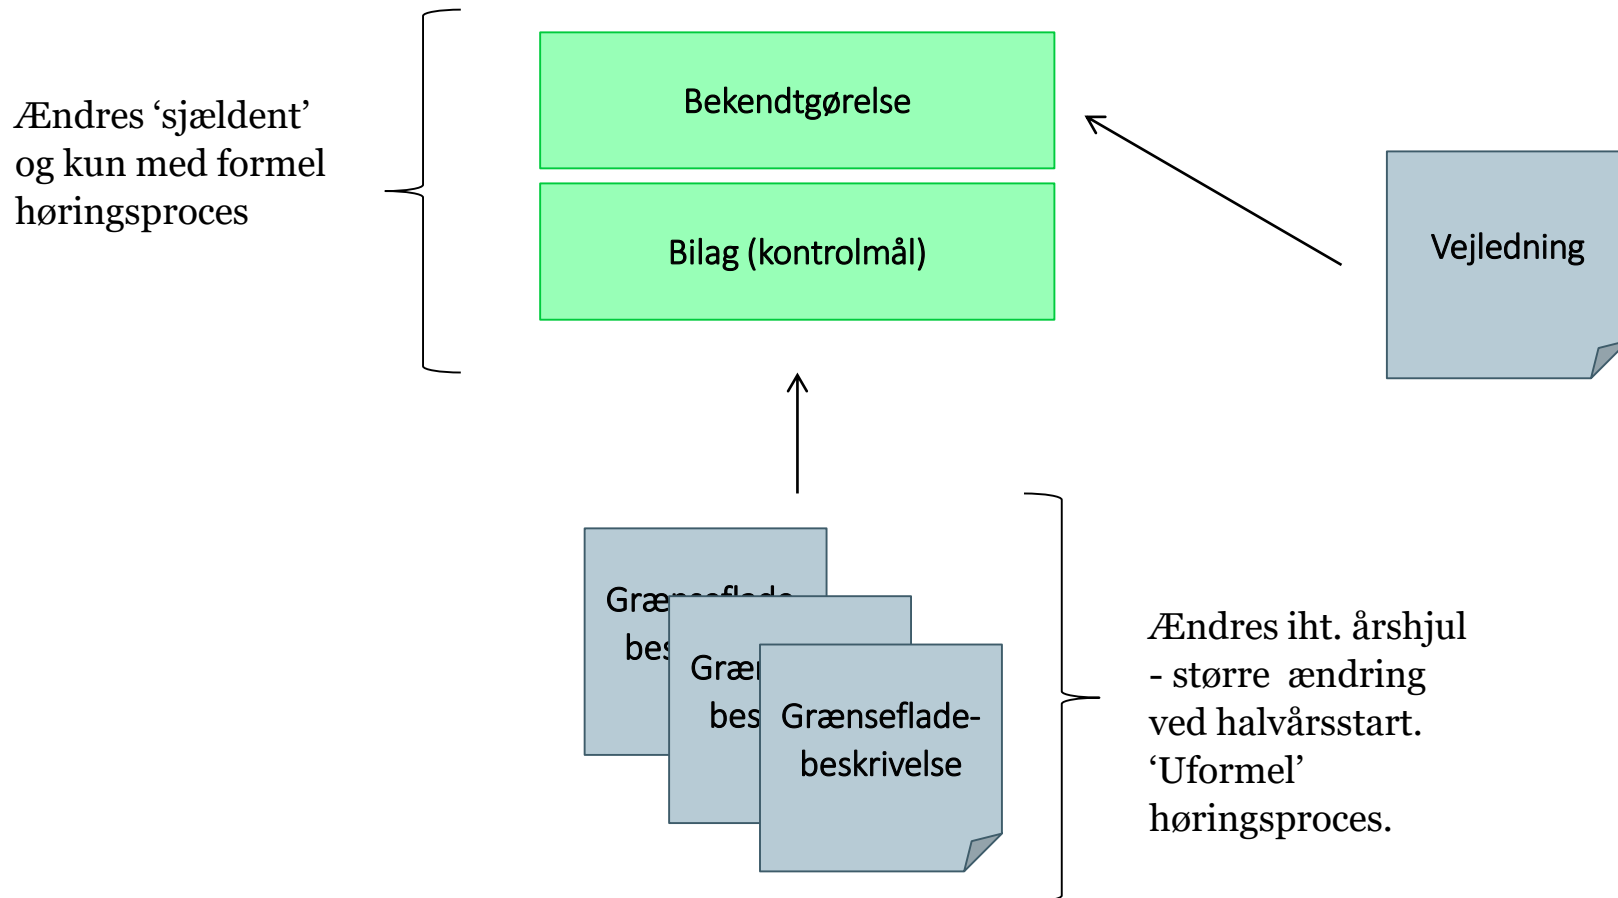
Ændres 'sjældent' og kun med formel høringsproces

Bekendtgørelse

Bilag (kontrolmål)

Vejledning

Græ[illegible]
bes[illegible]

Græ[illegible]
bes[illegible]

Grænseflade-
beskrivelse

Ændres iht. årshjul
- større ændring ved halvårsstart.
'Uformel' høringsproces.